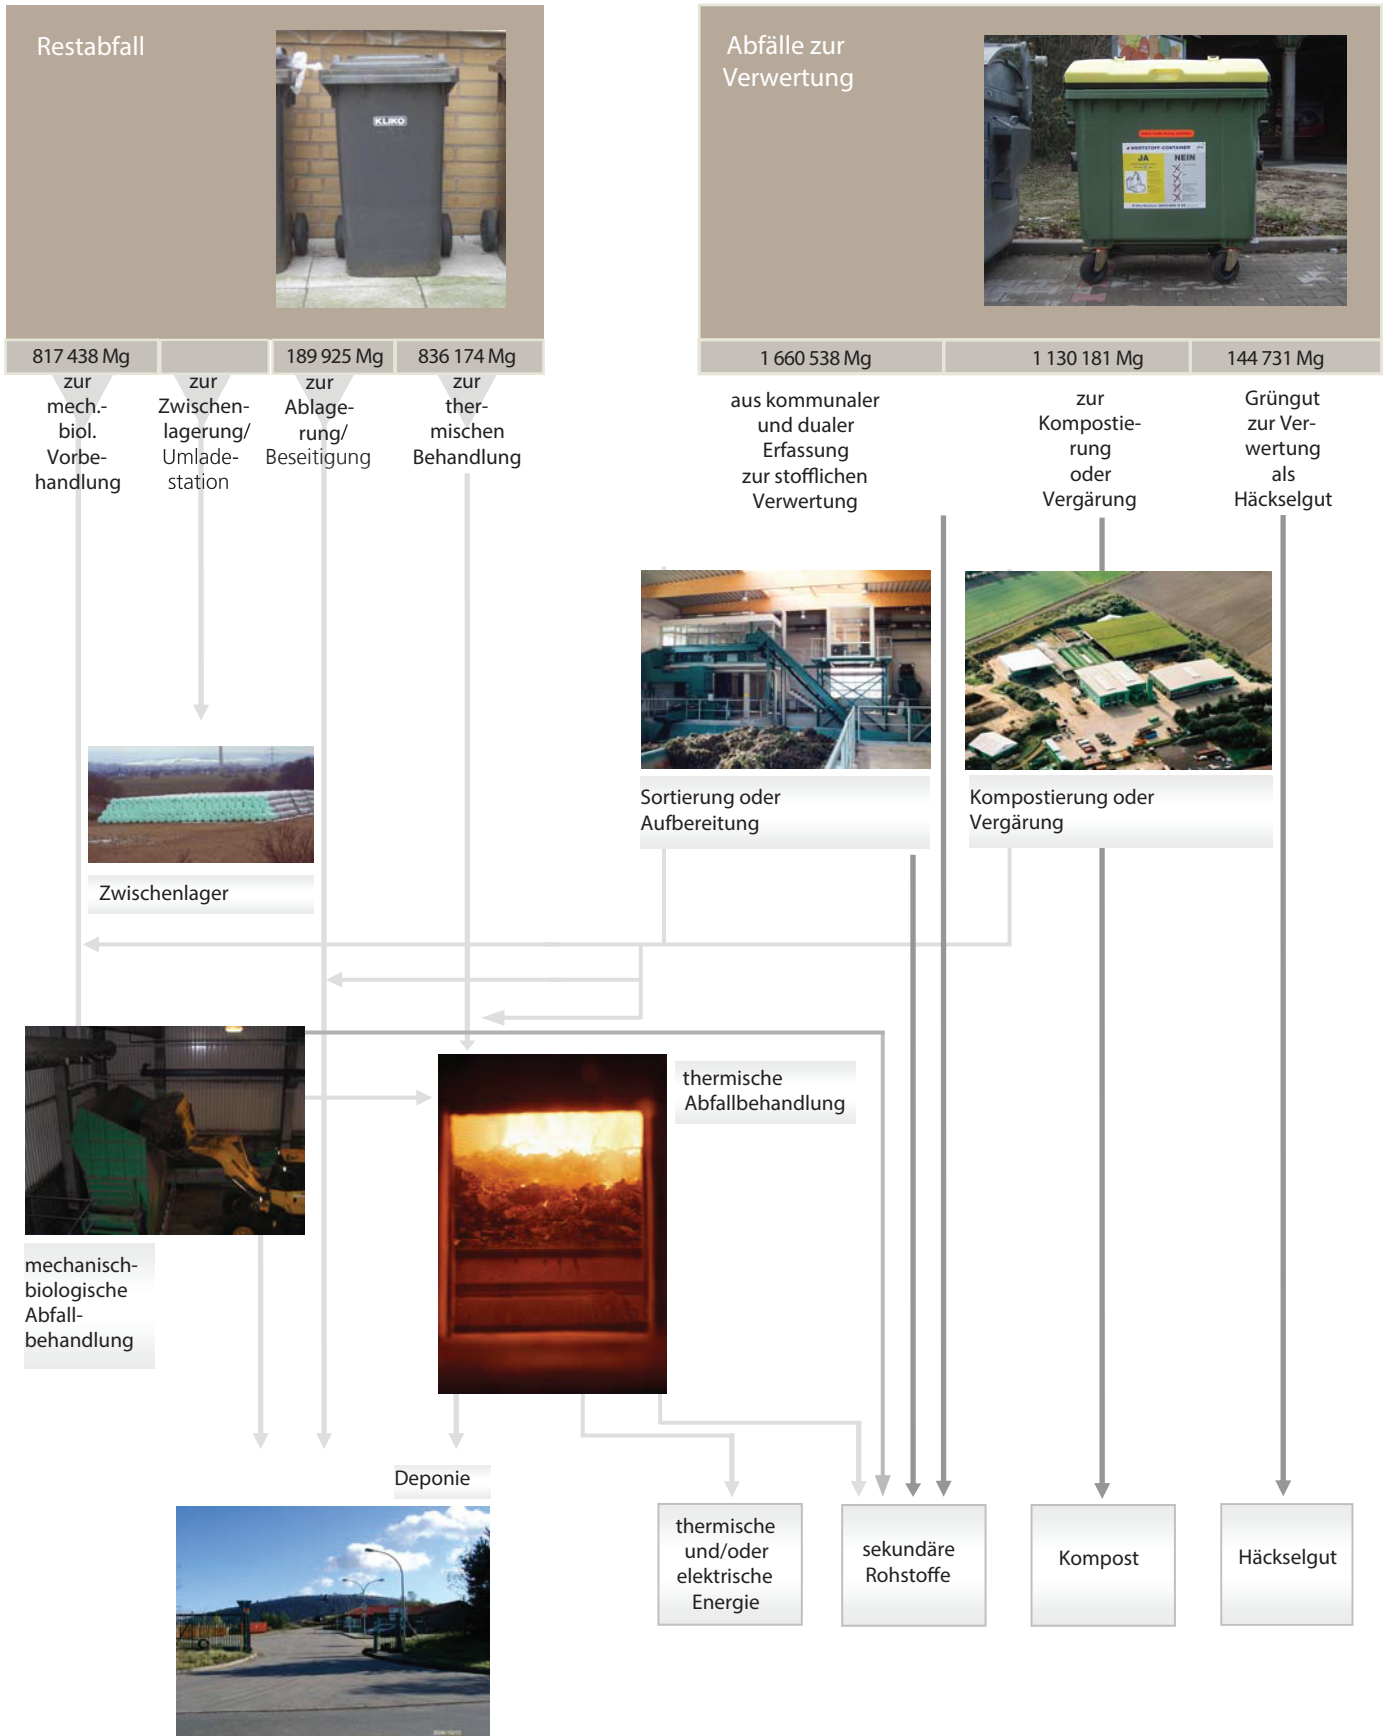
Restabfall

KLIKO

Abfälle zur Verwertung

JA NEIN

817 438 Mg

189 925 Mg

836 174 Mg

1 660 538 Mg

1 130 181 Mg

144 731 Mg

zur mech.-biol. Vorbehandlung

zur Zwischenlagerung/ Umladestation

zur Ablagerung/ Beseitigung

zur thermischen Behandlung

aus kommunaler und dualer Erfassung zur stofflichen Verwertung

zur Kompostierung oder Vergärung

Grüngut zur Verwertung als Häckselgut

Zwischenlager

Sortierung oder Aufbereitung

Kompostierung oder Vergärung

thermische Abfallbehandlung

mechanisch-biologische Abfallbehandlung

Deponie

thermische und/oder elektrische Energie

sekundäre Rohstoffe

Kompost

Häckselgut